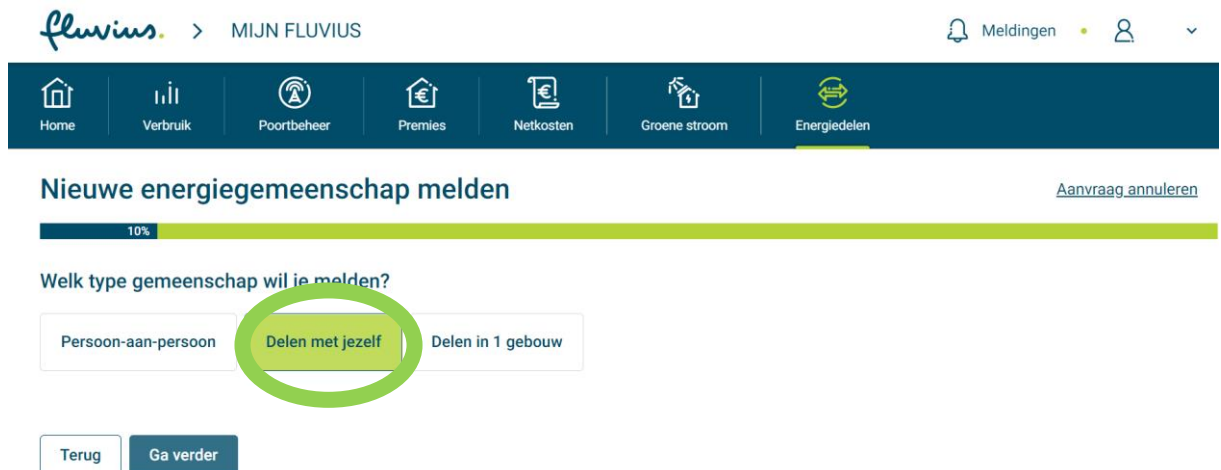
fluvius. > MIJN FLUVIUS

Meldingen

Home
Verbruik
Poortbeheer
Premies
Netkosten
Groene stroom
Energiedelen

Nieuwe energiegemeenschap melden

Aanvraag annuleren

10%

Welk type gemeenschap wil je melden?

Persoon-aan-persoon
Delen met jezelf
Delen in 1 gebouw

Terug
Ga verder